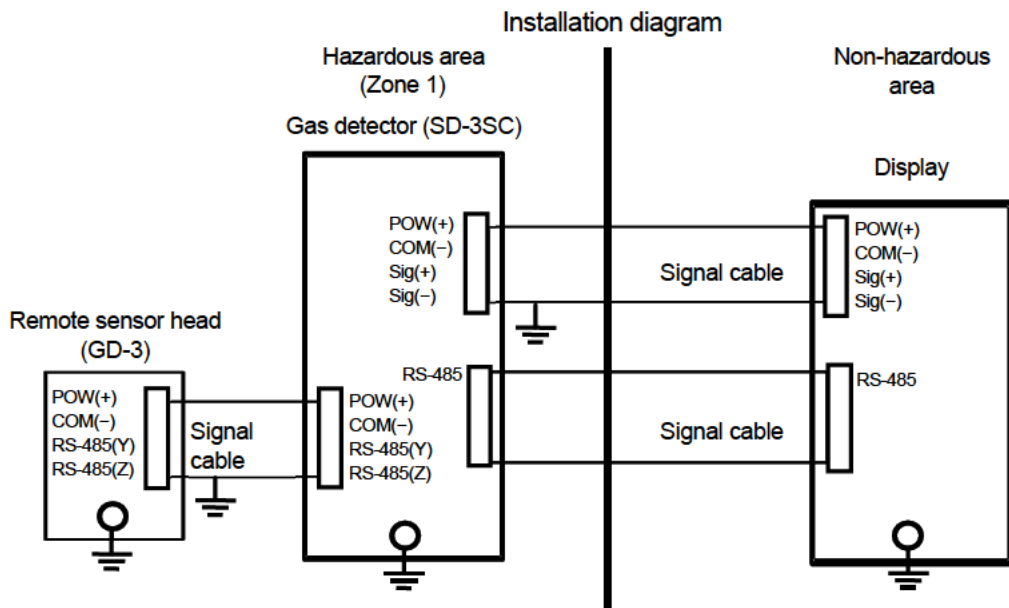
Installation diagram

Hazardous area (Zone 1)

Non-hazardous area

Gas detector (SD-3SC)

Display

POW(+)
COM(−)
Sig(+)
Sig(−)

Signal cable

POW(+)
COM(−)
Sig(+)
Sig(−)

Remote sensor head (GD-3)

RS-485

RS-485

POW(+)
COM(−)
RS-485(Y)
RS-485(Z)

Signal cable

POW(+)
COM(−)
RS-485(Y)
RS-485(Z)

Signal cable